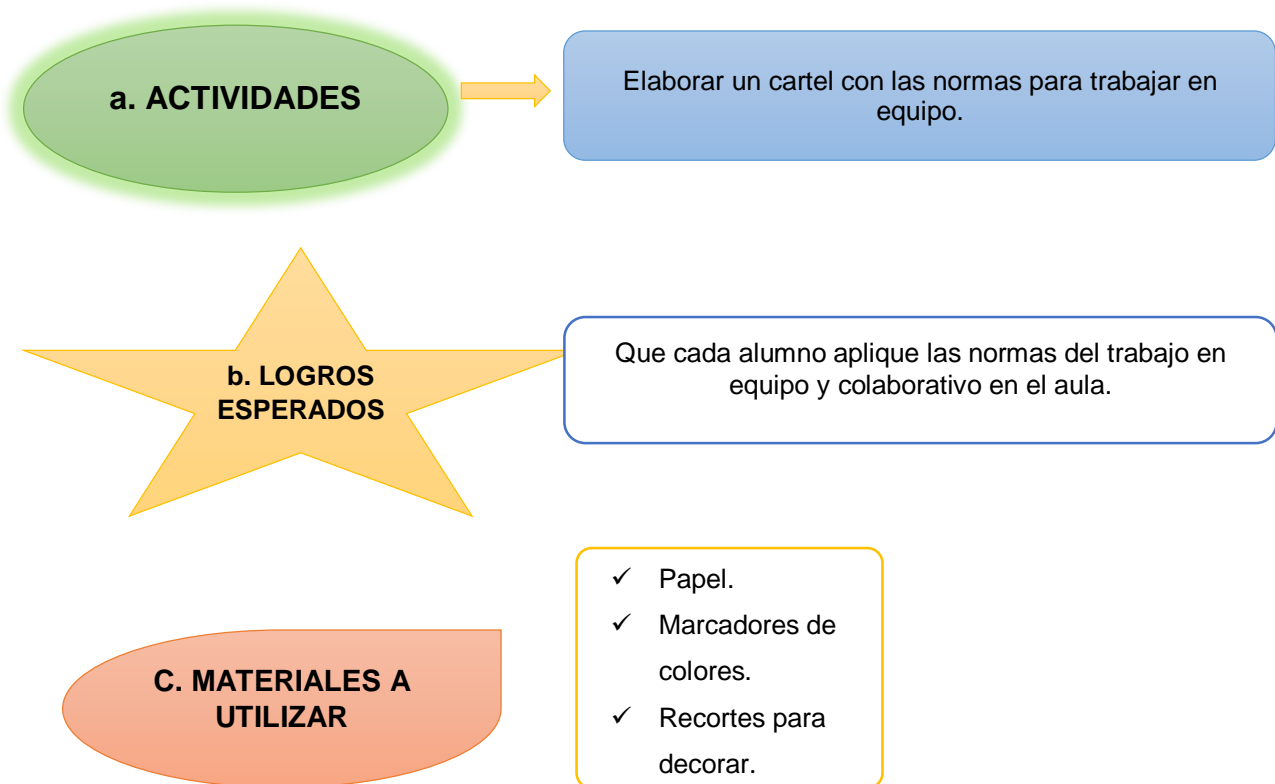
a. ACTIVIDADES

Elaborar un cartel con las normas para trabajar en equipo.

b. LOGROS ESPERADOS

Que cada alumno aplique las normas del trabajo en equipo y colaborativo en el aula.

C. MATERIALES A UTILIZAR

✓ Papel.
✓ Marcadores de colores.
✓ Recortes para decorar.